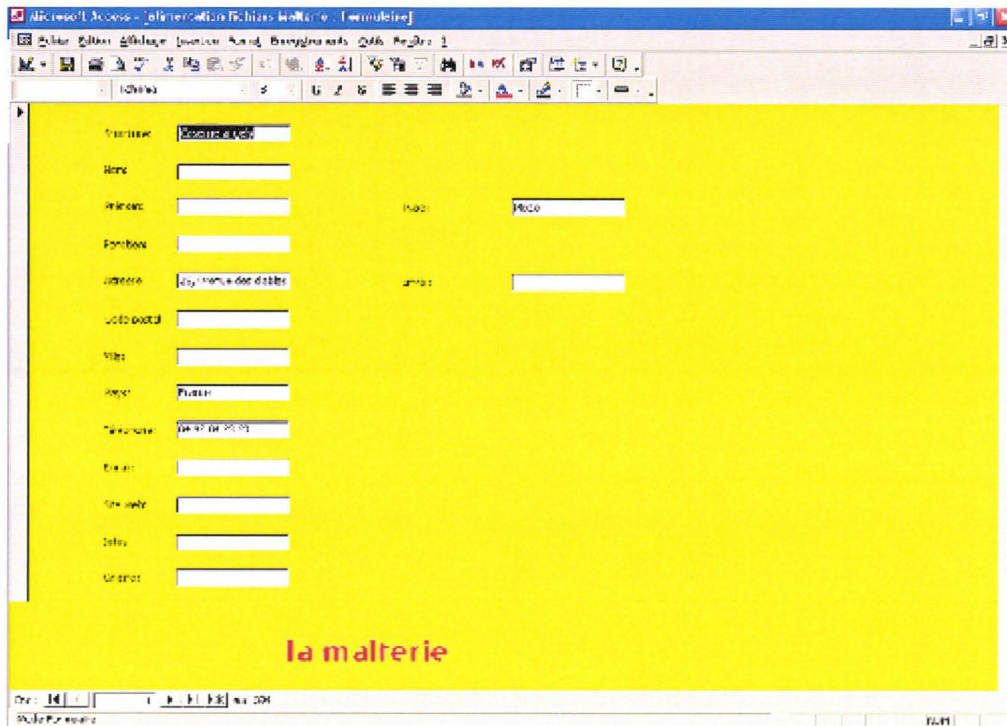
Microsoft Access - [alimentation fichiers Malterie : Formulaire]

Fichier Edition Affichage Insertion Format Enregistrements Outils Fenêtre ?

Tahoma

Structure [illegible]

Nom

Prénom

Fonction

Adresse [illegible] avenue des diables

Code postal

Ville

Pays France

Téléphone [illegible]

E-mail

Site web

Infos

Groupe

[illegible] Photo

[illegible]

la malterie

Enr : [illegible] sur 204

Mode Formulaire

NUM